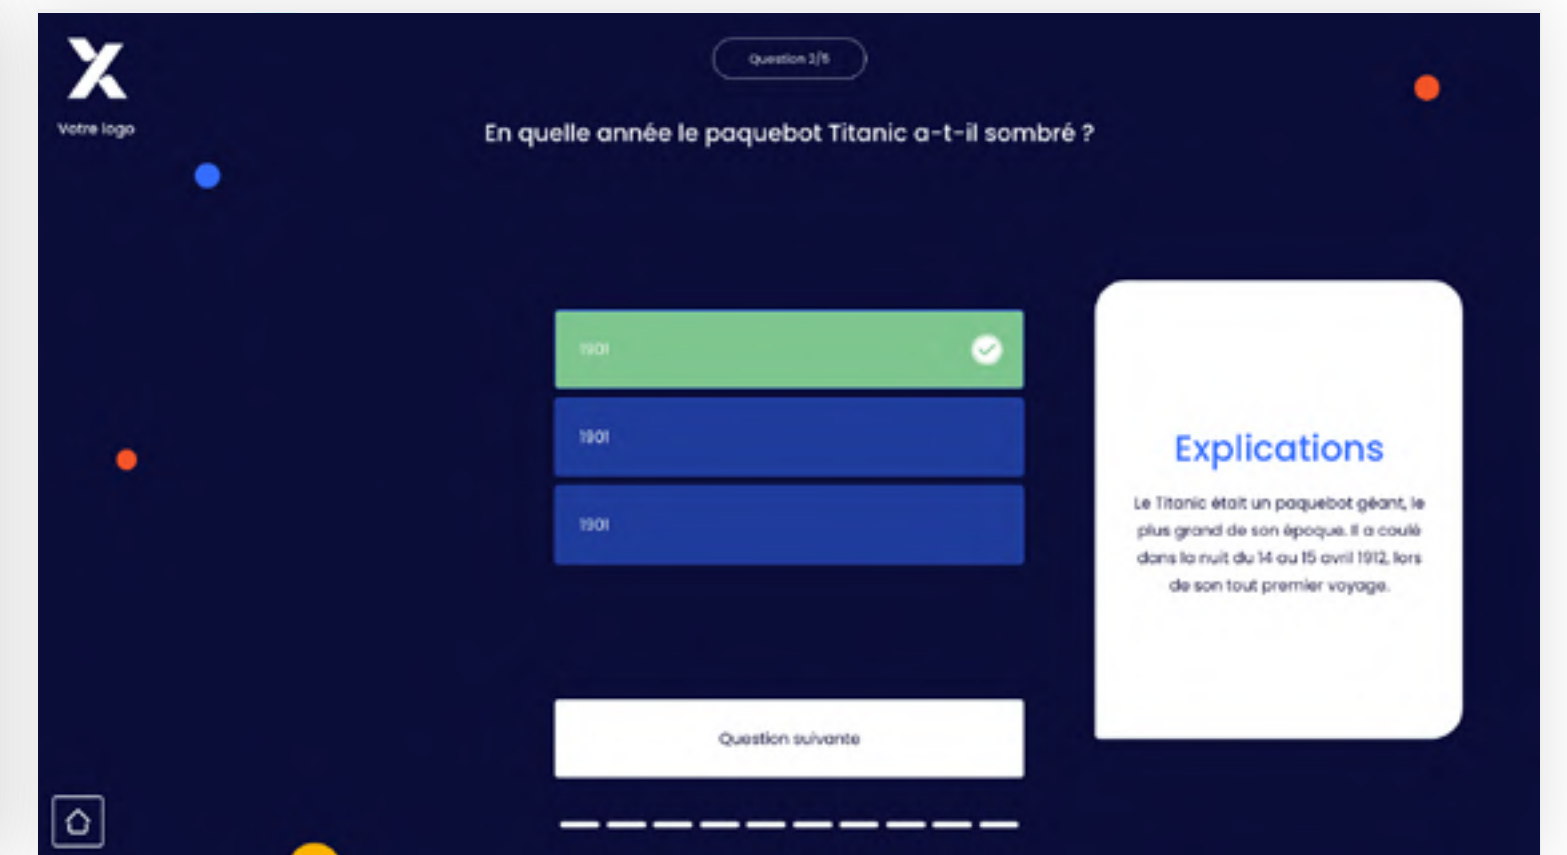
Votre logo

Question 2/5

En quelle année le paquebot Titanic a-t-il sombré ?

1901

1901

1901

Question suivante

Explications

Le Titanic était un paquebot géant, le plus grand de son époque. Il a coulé dans la nuit du 14 au 15 avril 1912, lors de son tout premier voyage.